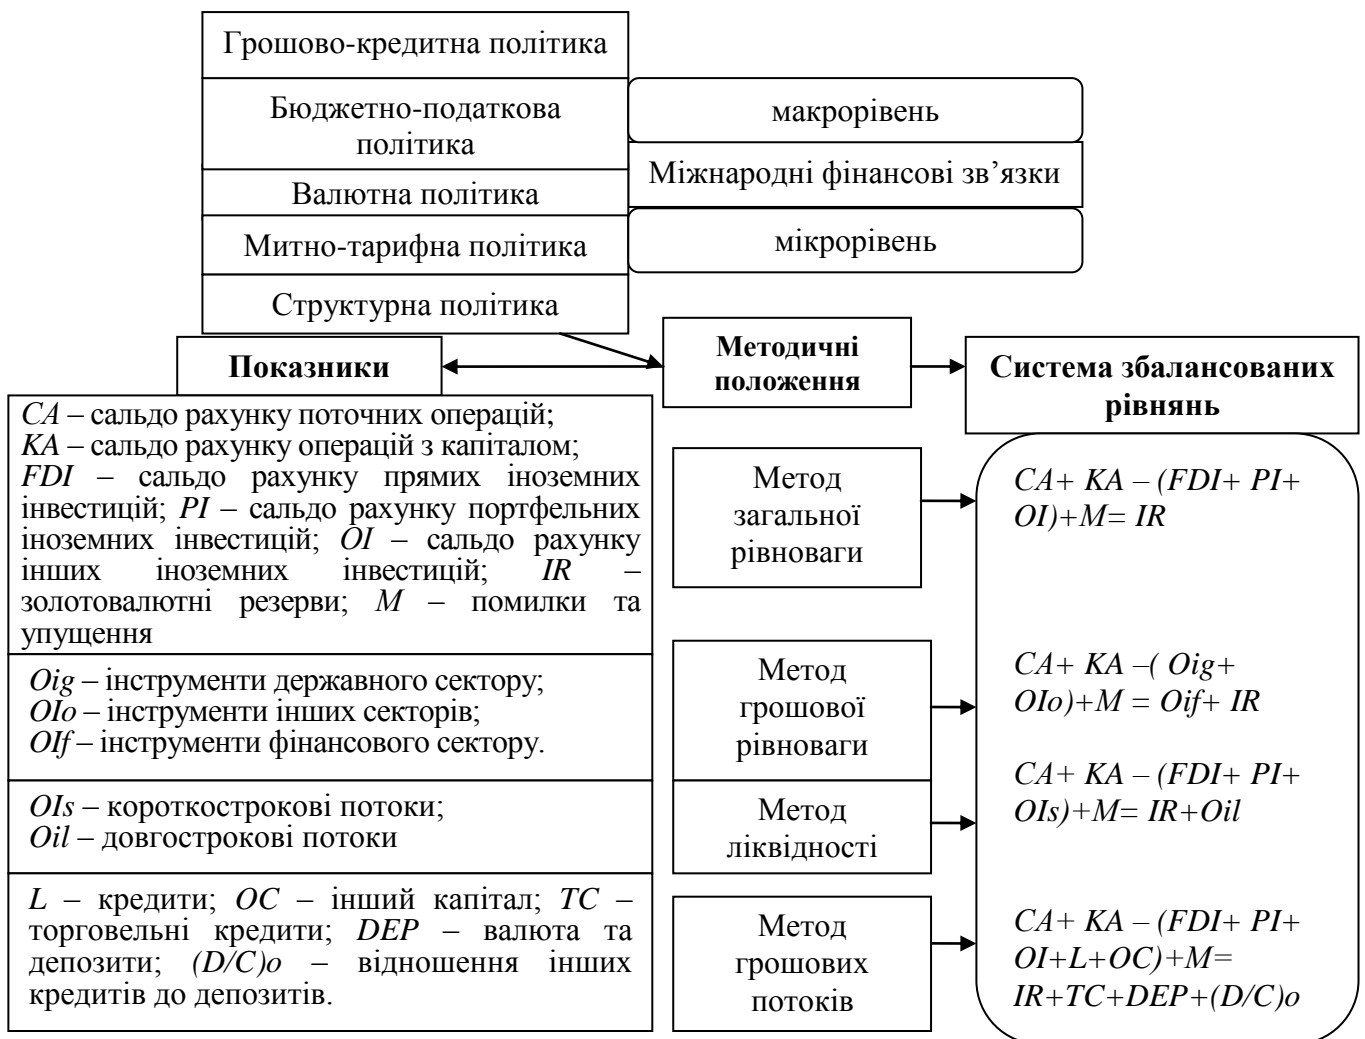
Грошово-кредитна політика

Бюджетно-податкова політика

Валютна політика

Митно-тарифна політика

Структурна політика

макрорівень

Міжнародні фінансові зв’язки

мікрорівень

Показники

Методичні положення

Система збалансованих рівнянь

*CA* – сальдо рахунку поточних операцій; *KA* – сальдо рахунку операцій з капіталом; *FDI* – сальдо рахунку прямих іноземних інвестицій; *PI* – сальдо рахунку портфельних іноземних інвестицій; *OI* – сальдо рахунку інших іноземних інвестицій; *IR* – золотовалютні резерви; *M* – помилки та упущення

*Oig* – інструменти державного сектору; *OIo* – інструменти інших секторів; *OIf* – інструменти фінансового сектору.

*OIs* – короткострокові потоки; *Oil* – довгострокові потоки

*L* – кредити; *OC* – інший капітал; *TC* – торговельні кредити; *DEP* – валюта та депозити; *(D/C)o* – відношення інших кредитів до депозитів.

Метод загальної рівноваги

Метод грошової рівноваги

Метод ліквідності

Метод грошових потоків

*CA+ KA – (FDI+ PI+ OI)+M= IR*

*CA+ KA –( Oig+ OIo)+M = Oif+ IR*

*CA+ KA – (FDI+ PI+ OIs)+M= IR+Oil*

*CA+ KA – (FDI+ PI+ OI+L+OC)+M= IR+TC+DEP+(D/C)o*